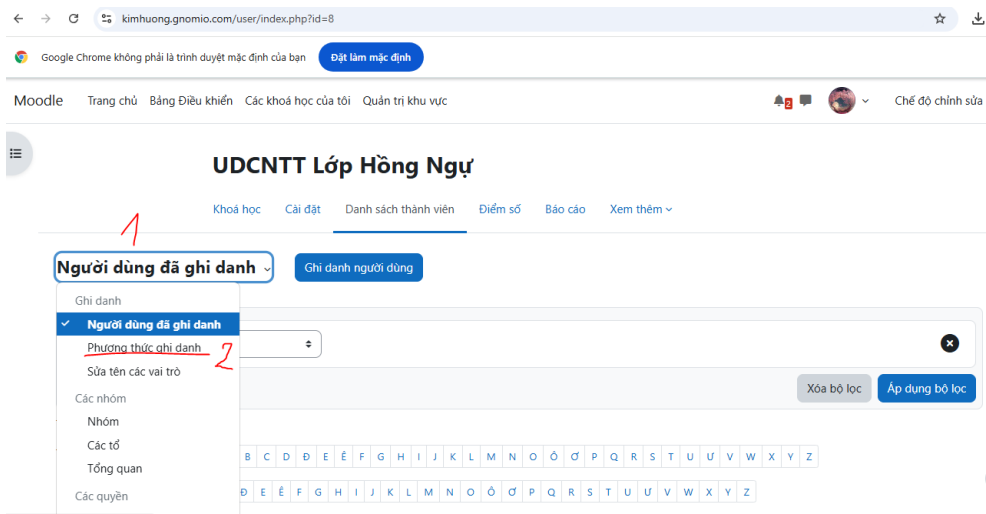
kimhuong.gnomio.com/user/index.php?id=8

Google Chrome không phải là trình duyệt mặc định của bạn
Đặt làm mặc định

Moodle Trang chủ Bảng Điều khiển Các khoá học của tôi Quản trị khu vực
2
Chế độ chỉnh sửa

UDCNTT Lớp Hồng Ngự

Khoá học Cài đặt Danh sách thành viên Điểm số Báo cáo Xem thêm

1

Người dùng đã ghi danh
Ghi danh người dùng

Ghi danh
Người dùng đã ghi danh
Phương thức ghi danh
Sửa tên các vai trò
Các nhóm
Nhóm
Các tổ
Tổng quan
Các quyền

2

Xóa bộ lọc
Áp dụng bộ lọc

B C D Đ E Ê F G H I J K L M N O Ô Ơ P Q R S T U Ư V W X Y Z

D Đ E Ê F G H I J K L M N O Ô Ơ P Q R S T U Ư V W X Y Z